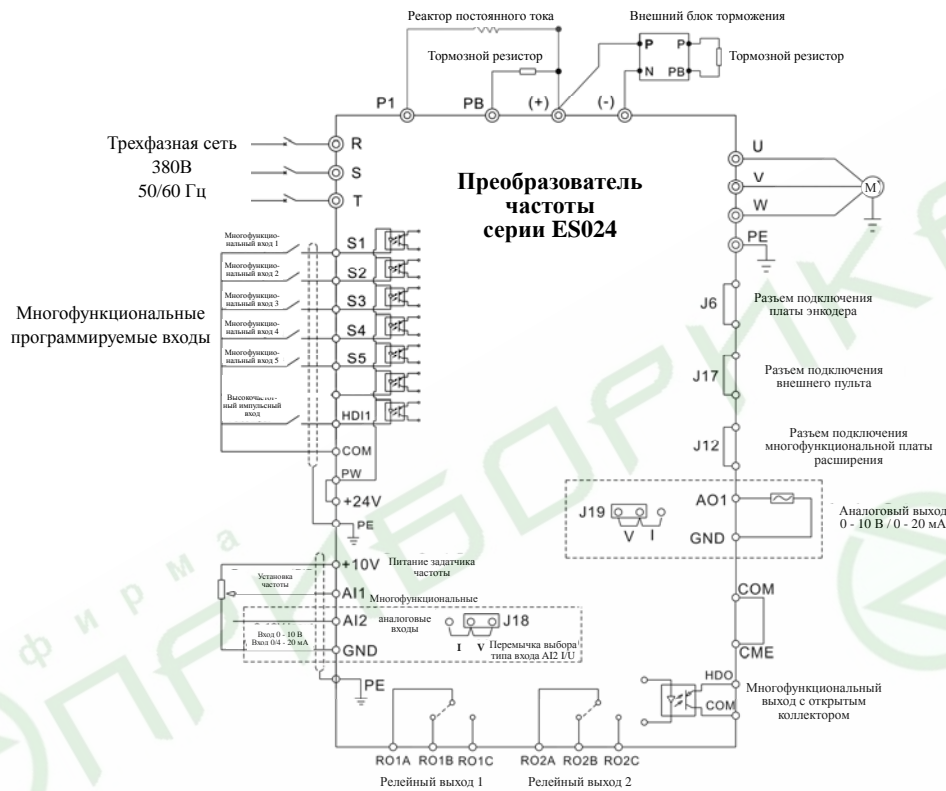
Реактор постоянного тока

Внешний блок торможения

Тормозной резистор

P P

N PB

Тормозной резистор

P1 PB (+) (-)

Трехфазная сеть 380В 50/60 Гц

R

S

T

Преобразователь частоты серии ES024

U

V

W

M

PE

Многофункциональный вход 1

S1

Многофункциональный вход 2

S2

Многофункциональный вход 3

S3

Многофункциональный вход 4

S4

Многофункциональный вход 5

S5

Многофункциональные программируемые входы

Высокочастотный импульсный вход

HDI1

COM

PW

+24V

PE

J6

Разъем подключения платы энкодера

J17

Разъем подключения внешнего пульта

J12

Разъем подключения многофункциональной платы расширения

J19

V I

AO1

GND

Аналоговый выход 0 - 10 В / 0 - 20 мА

+10V

Питание задатчика частоты

Установка частоты

AI1

Многофункциональные аналоговые входы

AI2

Вход 0 - 10 В Вход 0/4 - 20 мА

J18

I V

Перемычка выбора типа входа AI2 I/U

GND

PE

COM

CME

HDO

COM

Многофункциональный выход с открытым коллектором

RO1A RO1B RO1C

Релейный выход 1

RO2A RO2B RO2C

Релейный выход 2

фирма